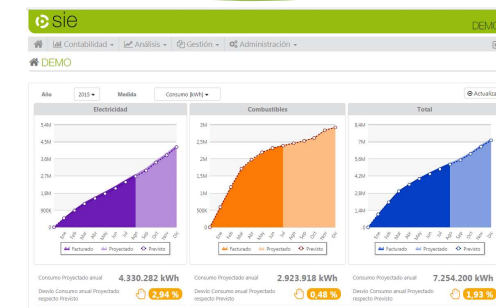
sie

DEMO

Contabilidad ▾ Análisis ▾ Gestión ▾ Administración ▾

DEMO

Año 2015 ▾ Medida Consumo [kWh] ▾

Actualiza

Electricidad

5,4M
4,5M
3,6M
2,7M
1,8M
900K
0

Ene Feb Mar Abr May Jun Jul Ago Sep Oct Nov Dic

Facturado Proyectado Previsto

Combustibles

3M
2,5M
2M
1,5M
1M
500K
0

Ene Feb Mar Abr May Jun Jul Ago Sep Oct Nov Dic

Facturado Proyectado Previsto

Total

8,4M
7M
5,6M
4,2M
2,8M
1,4M
0

Ene Feb Mar Abr May Jun Jul Ago Sep Oct Nov Dic

Facturado Proyectado Previsto

Consumo Proyectado anual 4.330.282 kWh

Desvío Consumo anual Proyectado respecto Previsto 2,94 %

Consumo Proyectado anual 2.923.918 kWh

Desvío Consumo anual Proyectado respecto Previsto 0,48 %

Consumo Proyectado anual 7.254.200 kWh

Desvío Consumo anual Proyectado respecto Previsto 1,93 %